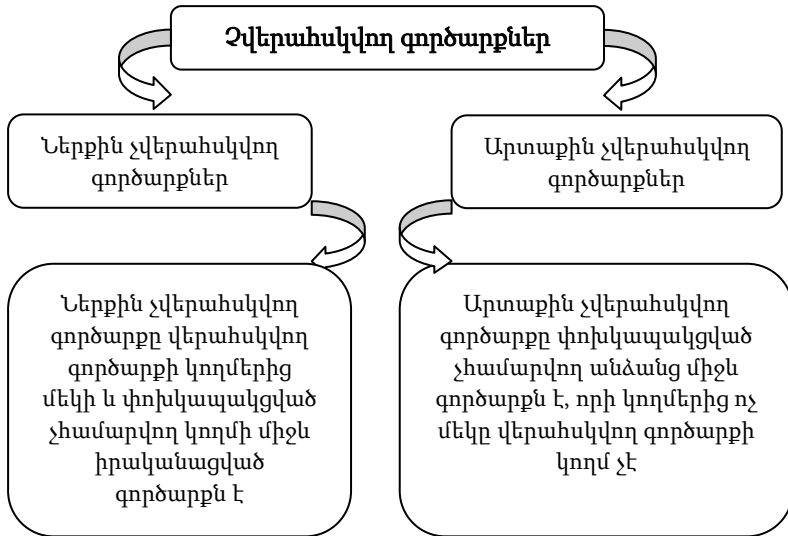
Չվերահսկվող գործարքներ

Ներքին չվերահսկվող գործարքներ

Արտաքին չվերահսկվող գործարքներ

Ներքին չվերահսկվող գործարքը վերահսկվող գործարքի կողմերից մեկի և փոխկապակցված չհամարվող կողմի միջև իրականացված գործարքն է

Արտաքին չվերահսկվող գործարքը փոխկապակցված չհամարվող անձանց միջև գործարքն է, որի կողմերից ոչ մեկը վերահսկվող գործարքի կողմ չէ